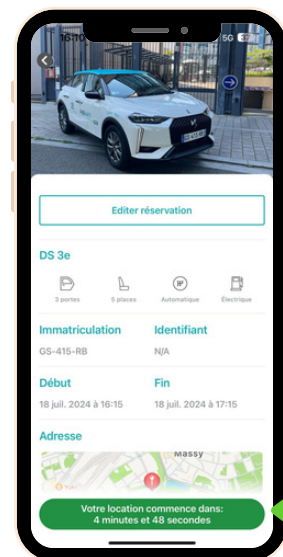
16:01

5G

Editer réservation

DS 3e

3 portes

5 places

Automatique

Electrique

Immatriculation

GS-415-RB

Identifiant

N/A

Début

18 juil. 2024 à 16:15

Fin

18 juil. 2024 à 17:15

Adresse

Massy

Votre location commence dans:
4 minutes et 48 secondes